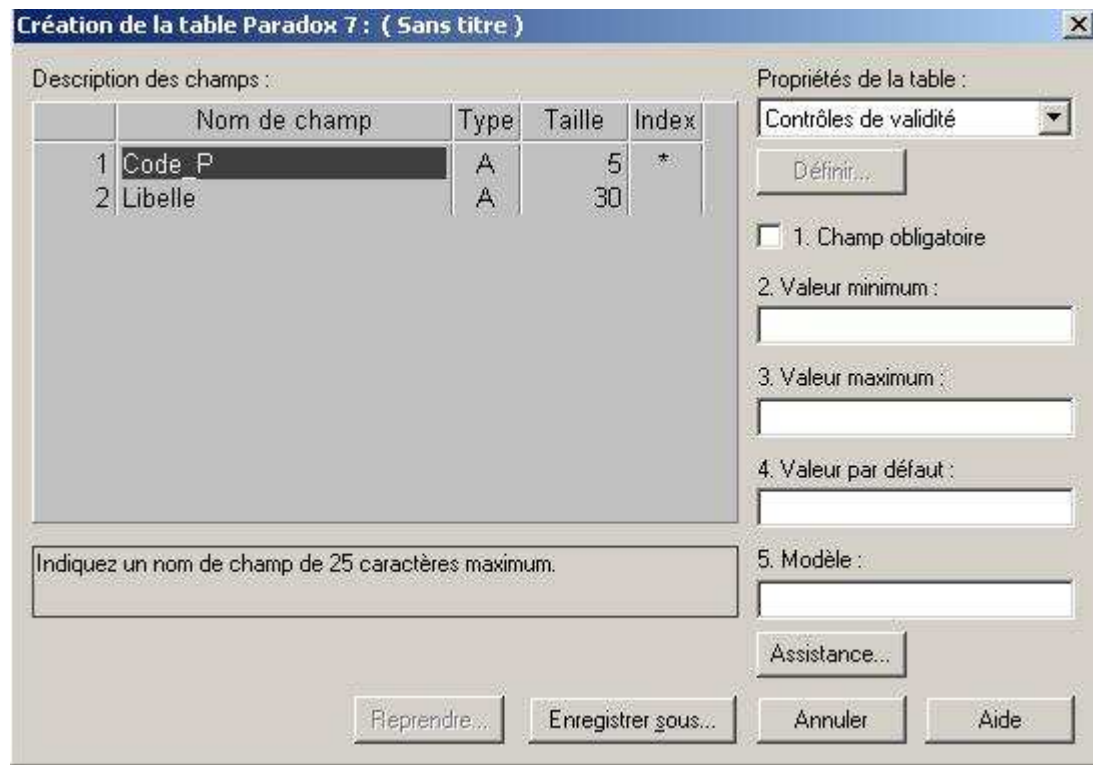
Création de la table Paradox 7 : ( Sans titre )

×

Description des champs :

|  | Nom de champ | Type | Taille | Index |
|---|---|---|---|---|
| 1 | Code_P | A | 5 | * |
| 2 | Libelle | A | 30 |  |

Indiquez un nom de champ de 25 caractères maximum.

Propriétés de la table :

Contrôles de validité

Définir...

1. Champ obligatoire

2. Valeur minimum :

3. Valeur maximum :

4. Valeur par défaut :

5. Modèle :

Assistance...

Reprendre...

Enregistrer sous...

Annuler

Aide